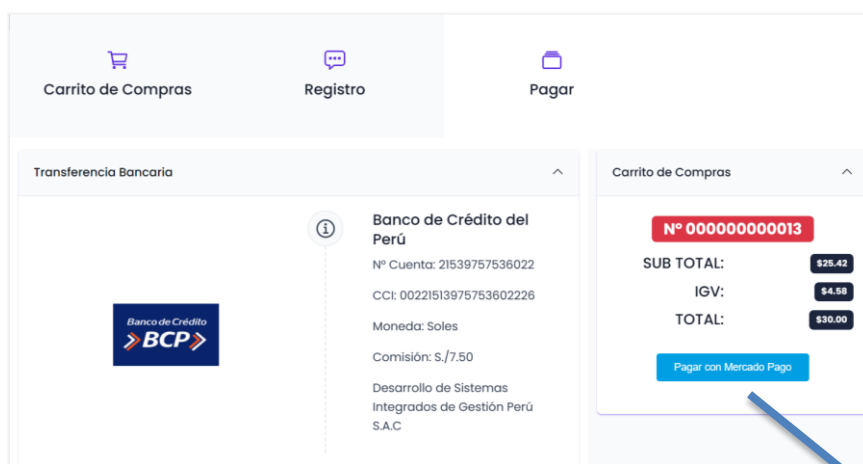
Carrito de Compras

Registro

Pagar

Transferencia Bancaria

Banco de Crédito BCP

Banco de Crédito del Perú

Nº Cuenta: 21539757536022

CCI: 00221513975753602226

Moneda: Soles

Comisión: S./7.50

Desarrollo de Sistemas Integrados de Gestión Perú S.A.C

Carrito de Compras

Nº 000000000013

SUB TOTAL: $25.42

IGV: $4.58

TOTAL: $30.00

Pagar con Mercado Pago